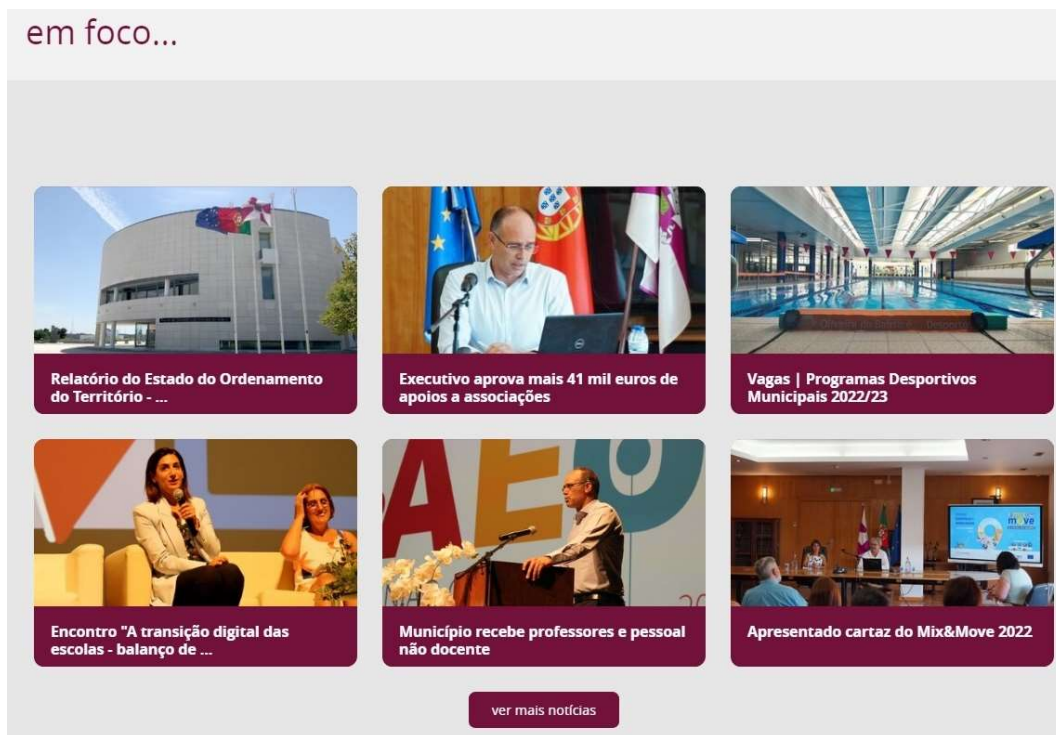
em foco...

Relatório do Estado do Ordenamento do Território - ...

Executivo aprova mais 41 mil euros de apoios a associações

Vagas | Programas Desportivos Municipais 2022/23

Encontro "A transição digital das escolas - balanço de ...

Município recebe professores e pessoal não docente

Apresentado cartaz do Mix&Move 2022

ver mais notícias